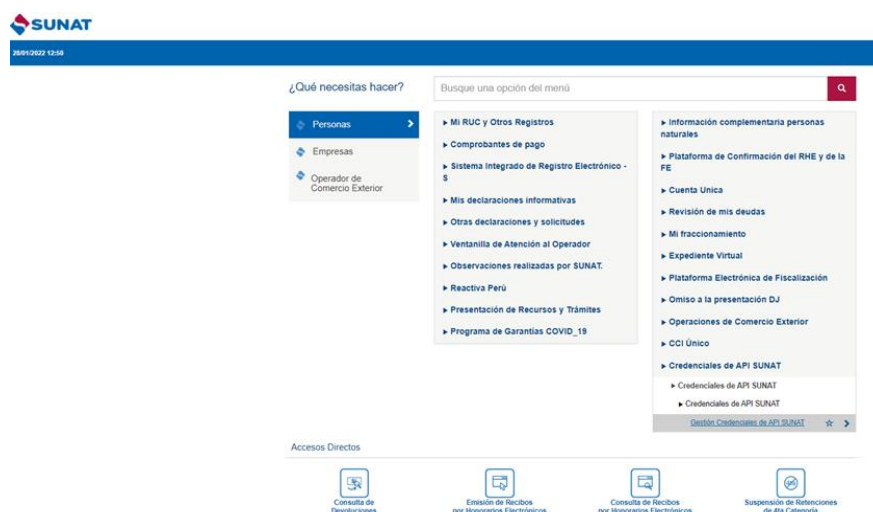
SUNAT

28/01/2022 12:50

¿Qué necesitas hacer?

Busque una opción del menú

Personas

Empresas

Operador de Comercio Exterior

▸ Mi RUC y Otros Registros

▸ Comprobantes de pago

▸ Sistema Integrado de Registro Electrónico - S

▸ Mis declaraciones informativas

▸ Otras declaraciones y solicitudes

▸ Ventanilla de Atención al Operador

▸ Observaciones realizadas por SUNAT.

▸ Reactiva Perú

▸ Presentación de Recursos y Trámites

▸ Programa de Garantías COVID_19

▸ Información complementaria personas naturales

▸ Plataforma de Confirmación del RHE y de la FE

▸ Cuenta Unica

▸ Revisión de mis deudas

▸ Mi fraccionamiento

▸ Expediente Virtual

▸ Plataforma Electrónica de Fiscalización

▸ Omiso a la presentación DJ

▸ Operaciones de Comercio Exterior

▸ CCI Único

▸ Credenciales de API SUNAT

▸ Credenciales de API SUNAT

▸ Credenciales de API SUNAT

Gestión Credenciales de API SUNAT

Accesos Directos

Consulta de Devoluciones

Emisión de Recibos por Honorarios Electrónicos

Consulta de Recibos por Honorarios Electrónicos

Suspensión de Retenciones de 4ta Categoría